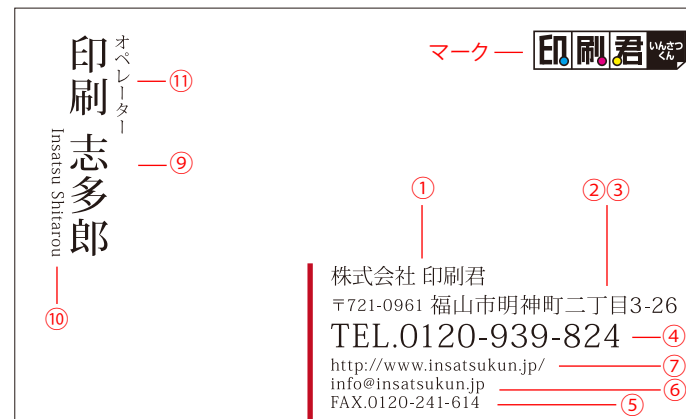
オペレーター
印刷 志多郎
Insatsu Shitarou

⑪
⑨
⑩

マーク
印刷君 いんさつくん

①
②③

株式会社 印刷君
〒721-0961 福山市明神町二丁目3-26
TEL.0120-939-824 ④
http://www.insatsukun.jp/ ⑦
info@insatsukun.jp ⑥
FAX.0120-241-614 ⑤